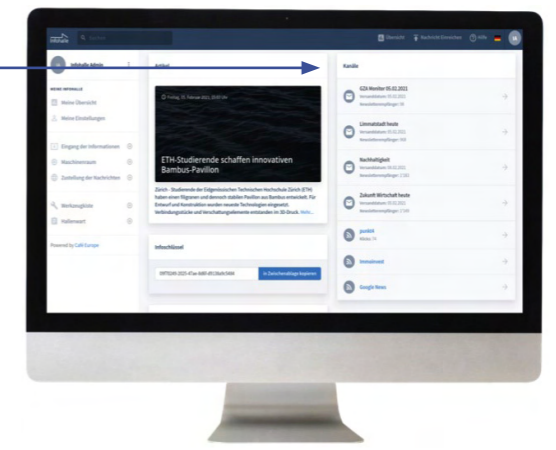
InfoHalle

Übersicht Nachricht Einreichen Hilfe

InfoHalle Admin

MEINE INFOHALLE

Meine Übersicht

Meine Einstellungen

Eingang der Informationen

Maschinenraum

Zuteilung der Nachrichten

Werkzeugkiste

Hallenwart

Powered by CxN Europe

Artikel

Freitag, 19. Februar 2021 20:00 Uhr

ETH-Studierende schaffen innovativen Bambus-Pavillon

Zürich - Studierende der Eidgenössischen Technischen Hochschule Zürich (ETH) haben einen filigranen und dennoch stabilen Pavillon aus Bambus entwickelt. Für Entwurf und Konstruktion wurden neueste Technologien eingesetzt. Verbindungsstücke und Verschattungselemente entstanden im 3D-Druck. Mehr...

Infoschlüssel

In Zwischenablage kopieren

Kanäle

GZA Monitor 05.02.2021

Limmatstadt heute

Nachhaltigkeit

Zukunft Wirtschaft heute

punkt4

Immoinvest

Google News